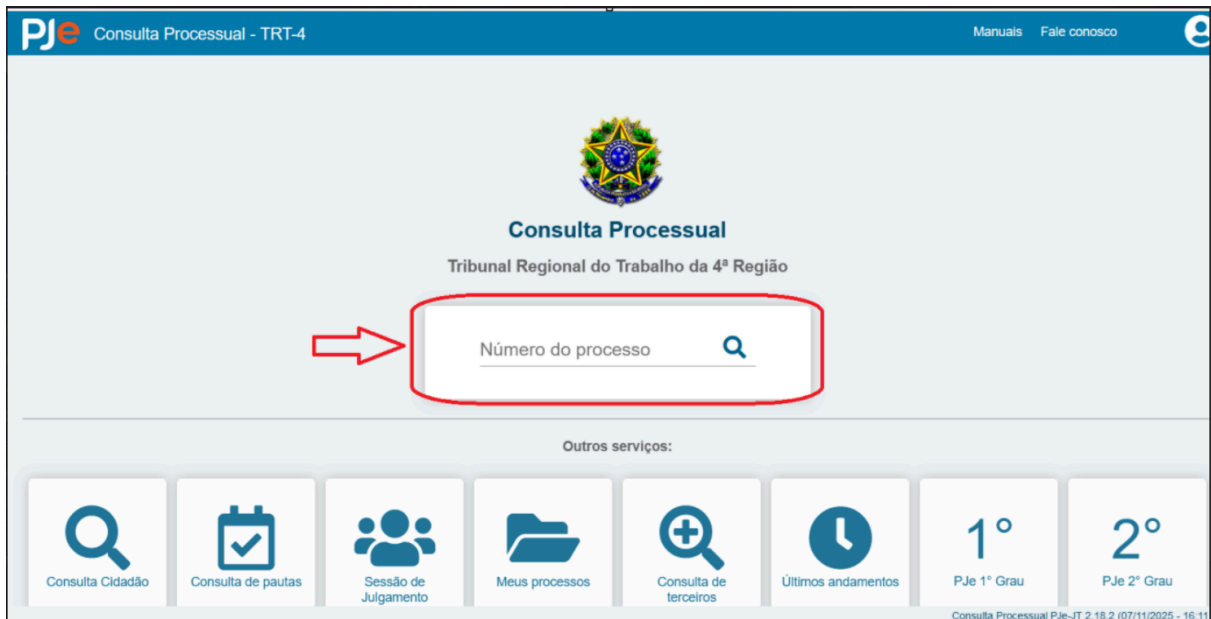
PJe Consulta Processual - TRT-4

Manuais Fale conosco

Consulta Processual

Tribunal Regional do Trabalho da 4ª Região

Número do processo

Outros serviços:

Consulta Cidadão

Consulta de pautas

Sessão de Julgamento

Meus processos

Consulta de terceiros

Últimos andamentos

1°
PJe 1° Grau

2°
PJe 2° Grau

Consulta Processual PJe-JT 2.18.2 (07/11/2025 - 16:11